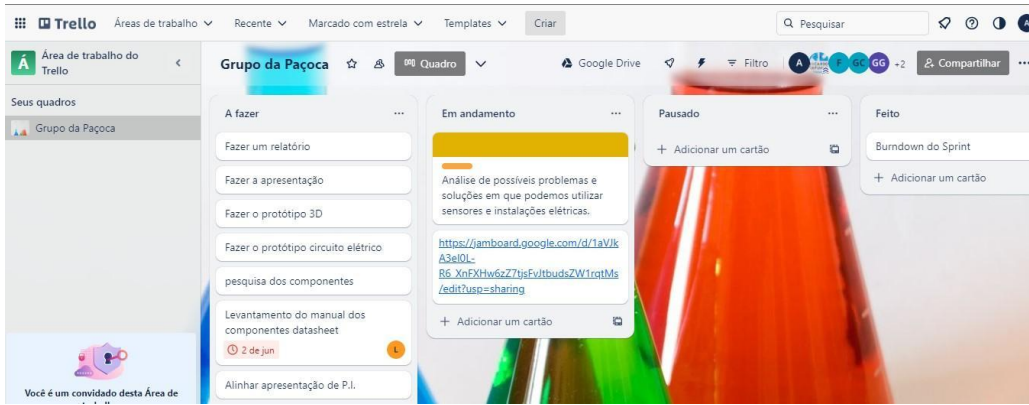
Trello Áreas de trabalho Recente Marcado com estrela Templates Criar

Pesquisar

Á Área de trabalho do Trello

Seus quadros

Grupo da Paçoca

Grupo da Paçoca Quadro

Google Drive Filtro A F GC GG +2 Compartilhar

A fazer

Fazer um relatório

Fazer a apresentação

Fazer o protótipo 3D

Fazer o protótipo circuito elétrico

pesquisa dos componentes

Levantamento do manual dos componentes datasheet

2 de jun L

Alinhar apresentação de P.I.

Em andamento

Análise de possíveis problemas e soluções em que podemos utilizar sensores e instalações elétricas.

https://jamboard.google.com/d/1aVJkA3el0L-R6_XnFXHw6zZ7tjsFvJtbudsZW1rqtMs/edit?usp=sharing

+ Adicionar um cartão

Pausado

+ Adicionar um cartão

Feito

Burndown do Sprint

+ Adicionar um cartão

Você é um convidado desta Área de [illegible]